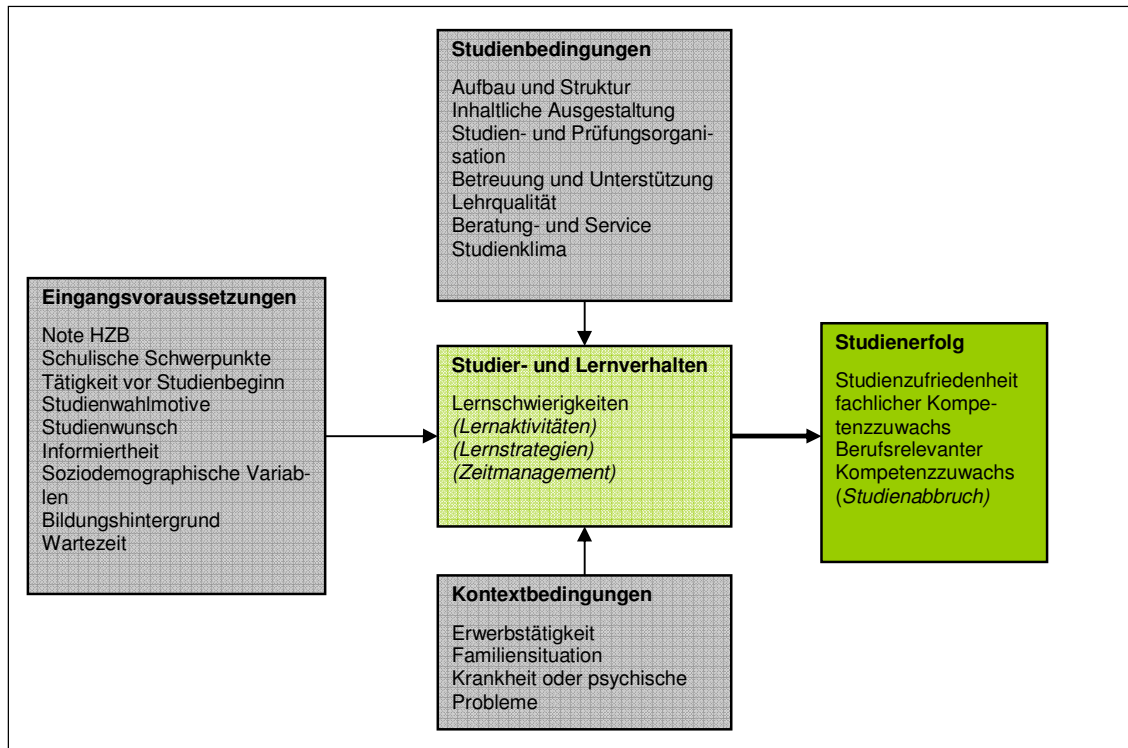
Studienbedingungen

Aufbau und Struktur
Inhaltliche Ausgestaltung
Studien- und Prüfungsorganisation
Betreuung und Unterstützung
Lehrqualität
Beratung- und Service
Studienklima

Eingangsvoraussetzungen

Note HZB
Schulische Schwerpunkte
Tätigkeit vor Studienbeginn
Studienwahlmotive
Studienwunsch
Informiertheit
Soziodemographische Variablen
Bildungshintergrund
Wartezeit

Studier- und Lernverhalten

Lernschwierigkeiten
(Lernaktivitäten)
(Lernstrategien)
(Zeitmanagement)

Studienerfolg

Studienzufriedenheit
fachlicher Kompetenzzuwachs
Berufsrelevanter Kompetenzzuwachs
(Studienabbruch)

Kontextbedingungen

Erwerbstätigkeit
Familiensituation
Krankheit oder psychische Probleme